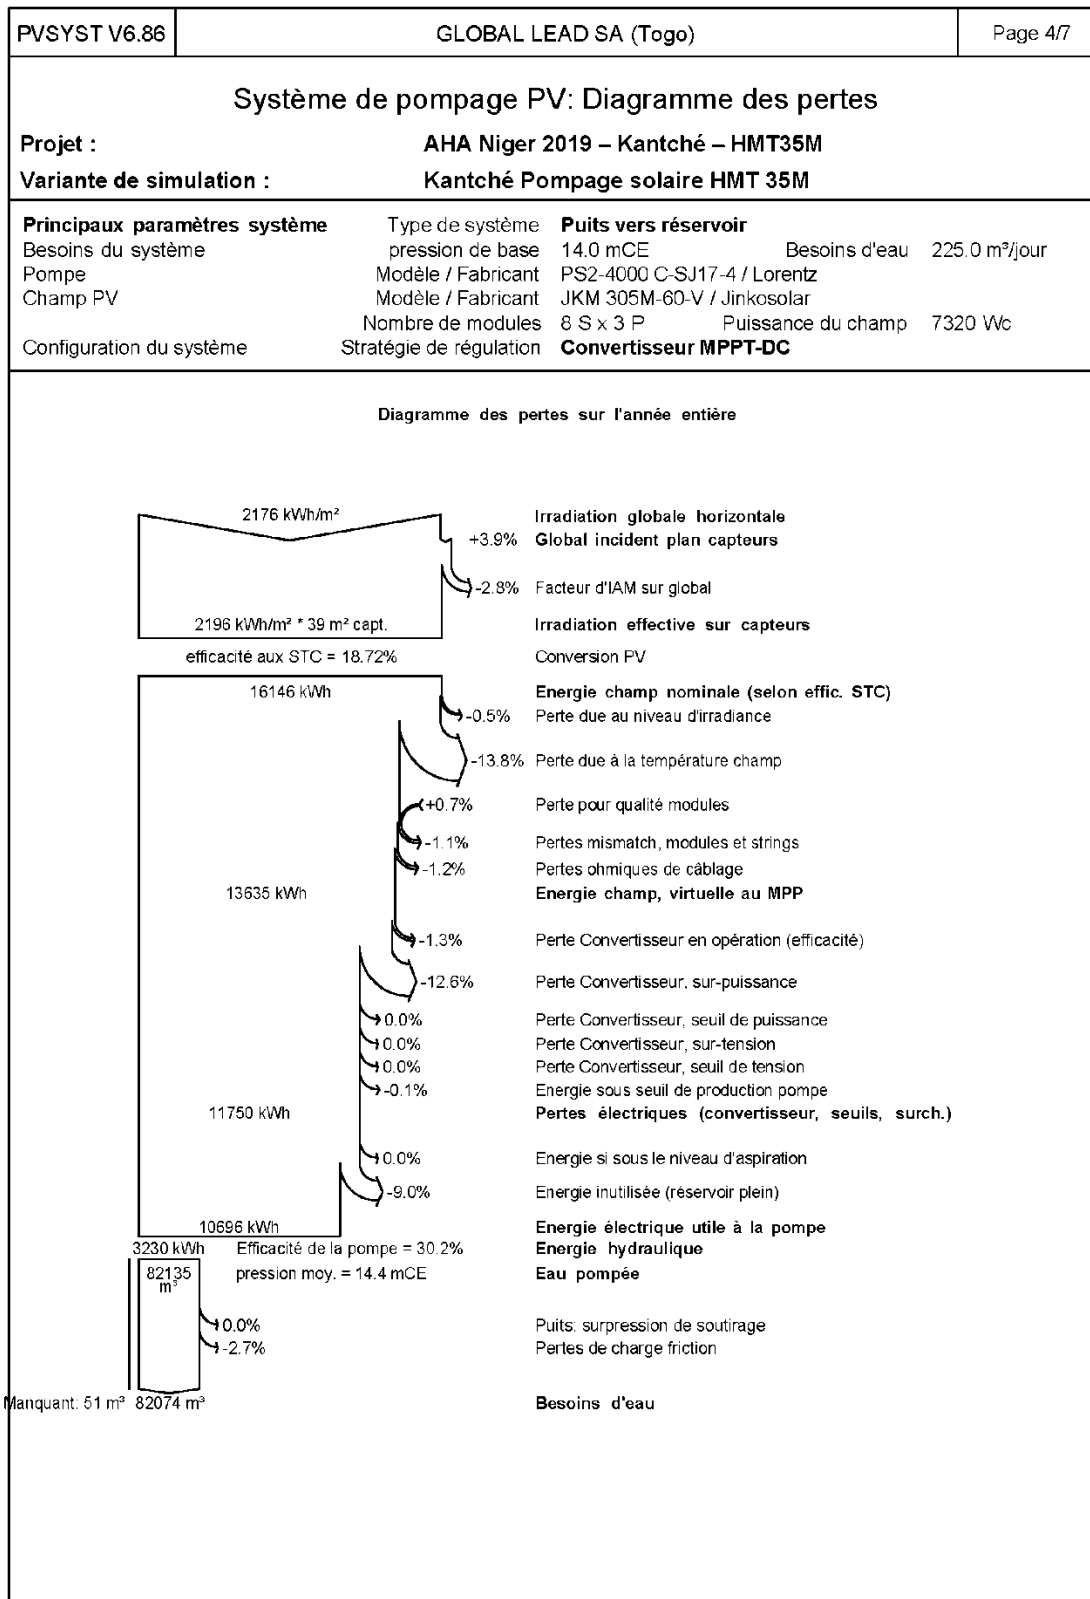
PVSYST V6.86 | GLOBAL LEAD SA (Togo) | Page 4/7

Système de pompage PV: Diagramme des pertes

Projet : AHA Niger 2019 – Kantché – HMT35M

Variante de simulation : Kantché Pompage solaire HMT 35M

Principaux paramètres système | Type de système | Puits vers réservoir
Besoins du système | pression de base | 14.0 mCE | Besoins d'eau | 225.0 m³/jour
Pompe | Modèle / Fabricant | PS2-4000 C-SJ17-4 / Lorentz
Champ PV | Modèle / Fabricant | JKM 305M-60-V / Jinkosolar
Nombre de modules | 8 S x 3 P | Puissance du champ | 7320 Wc
Configuration du système | Stratégie de régulation | Convertisseur MPPT-DC

Diagramme des pertes sur l'année entière

2176 kWh/m² Irradiation globale horizontale
+3.9% Global incident plan capteurs
-2.8% Facteur d'IAM sur global
2196 kWh/m² * 39 m² capt. Irradiation effective sur capteurs
efficacité aux STC = 18.72% Conversion PV
16146 kWh Energie champ nominale (selon effic. STC)
-0.5% Perte due au niveau d'irradiance
-13.8% Perte due à la température champ
+0.7% Perte pour qualité modules
-1.1% Pertes mismatch, modules et strings
-1.2% Pertes ohmiques de câblage
13635 kWh Energie champ, virtuelle au MPP
-1.3% Perte Convertisseur en opération (efficacité)
-12.6% Perte Convertisseur, sur-puissance
0.0% Perte Convertisseur, seuil de puissance
0.0% Perte Convertisseur, sur-tension
0.0% Perte Convertisseur, seuil de tension
-0.1% Energie sous seuil de production pompe
11750 kWh Pertes électriques (convertisseur, seuils, surch.)
0.0% Energie si sous le niveau d'aspiration
-9.0% Energie inutilisée (réservoir plein)
10696 kWh Energie électrique utile à la pompe
3230 kWh Efficacité de la pompe = 30.2% Energie hydraulique
82135 m³ pression moy. = 14.4 mCE Eau pompée
0.0% Puits: surpression de soutirage
-2.7% Pertes de charge friction
Manquant: 51 m³ 82074 m³ Besoins d'eau